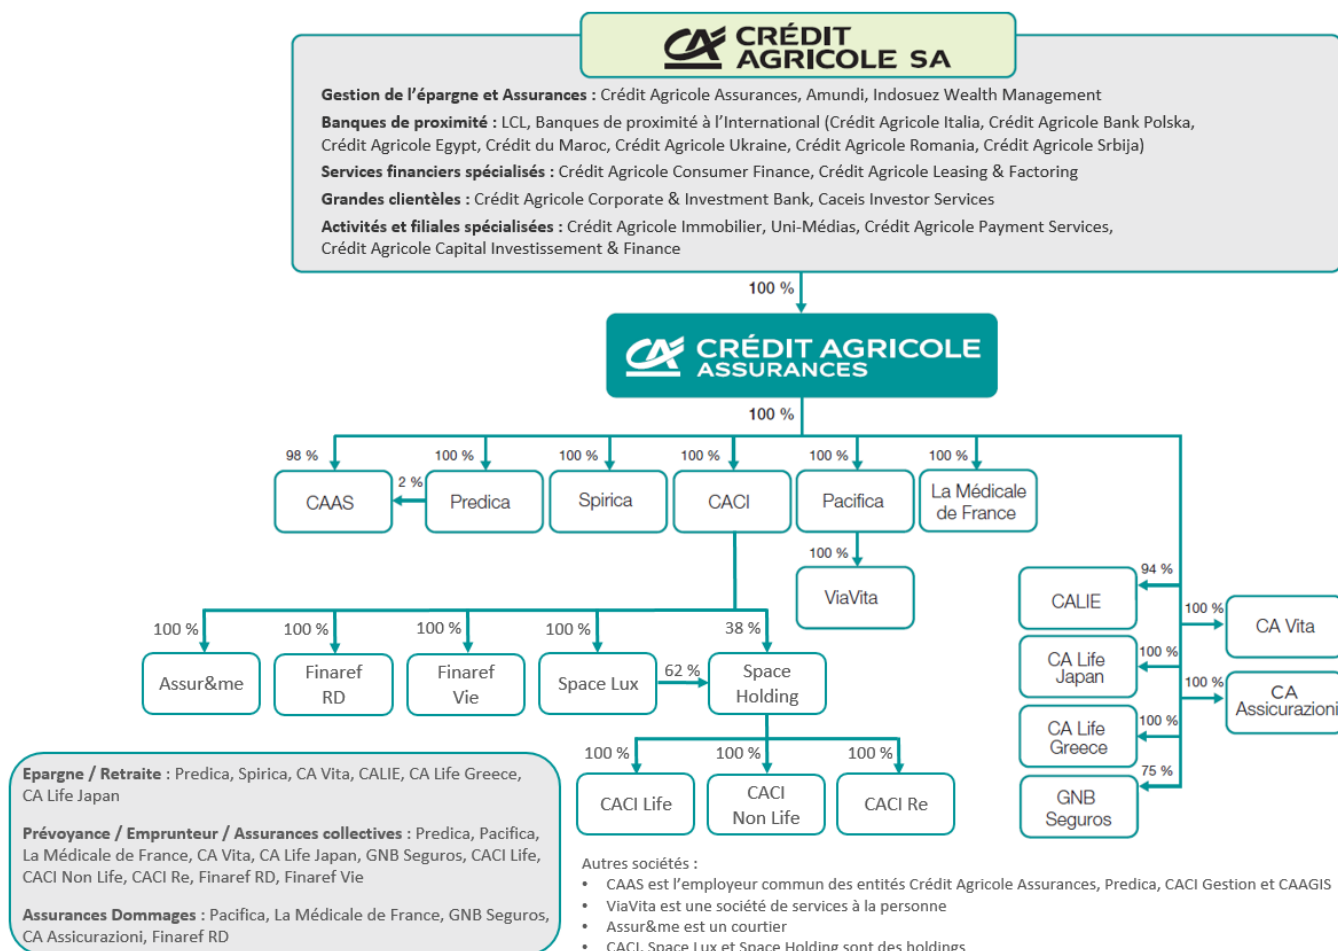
CRÉDIT AGRICOLE SA

**Gestion de l'épargne et Assurances :** Crédit Agricole Assurances, Amundi, Indosuez Wealth Management

**Banques de proximité :** LCL, Banques de proximité à l'International (Crédit Agricole Italia, Crédit Agricole Bank Polska, Crédit Agricole Egypt, Crédit du Maroc, Crédit Agricole Ukraine, Crédit Agricole Romania, Crédit Agricole Srbija)

**Services financiers spécialisés :** Crédit Agricole Consumer Finance, Crédit Agricole Leasing & Factoring

**Grandes clientèles :** Crédit Agricole Corporate & Investment Bank, Caceis Investor Services

**Activités et filiales spécialisées :** Crédit Agricole Immobilier, Uni-Médias, Crédit Agricole Payment Services, Crédit Agricole Capital Investissement & Finance

100 %

CRÉDIT AGRICOLE ASSURANCES

100 %

98 %
CAAS
2 %
100 %
Predica
100 %
Spirica
100 %
CACI
100 %
Pacifica
100 %
La Médicale de France
100 %
ViaVita

100 %
Assur&me
100 %
Finaref RD
100 %
Finaref Vie
100 %
Space Lux
62 %
38 %
Space Holding
100 %
CACI Life
100 %
CACI Non Life
100 %
CACI Re

94 %
CALIE
100 %
CA Vita
100 %
CA Life Japan
100 %
CA Assicurazioni
100 %
CA Life Greece
75 %
GNB Seguros

**Epargne / Retraite :** Predica, Spirica, CA Vita, CALIE, CA Life Greece, CA Life Japan

**Prévoyance / Emprunteur / Assurances collectives :** Predica, Pacifica, La Médicale de France, CA Vita, CA Life Japan, GNB Seguros, CACI Life, CACI Non Life, CACI Re, Finaref RD, Finaref Vie

**Assurances Dommages :** Pacifica, La Médicale de France, GNB Seguros, CA Assicurazioni, Finaref RD

Autres sociétés :
• CAAS est l'employeur commun des entités Crédit Agricole Assurances, Predica, CACI Gestion et CAAGIS
• ViaVita est une société de services à la personne
• Assur&me est un courtier
• CACI, Space Lux et Space Holding sont des holdings